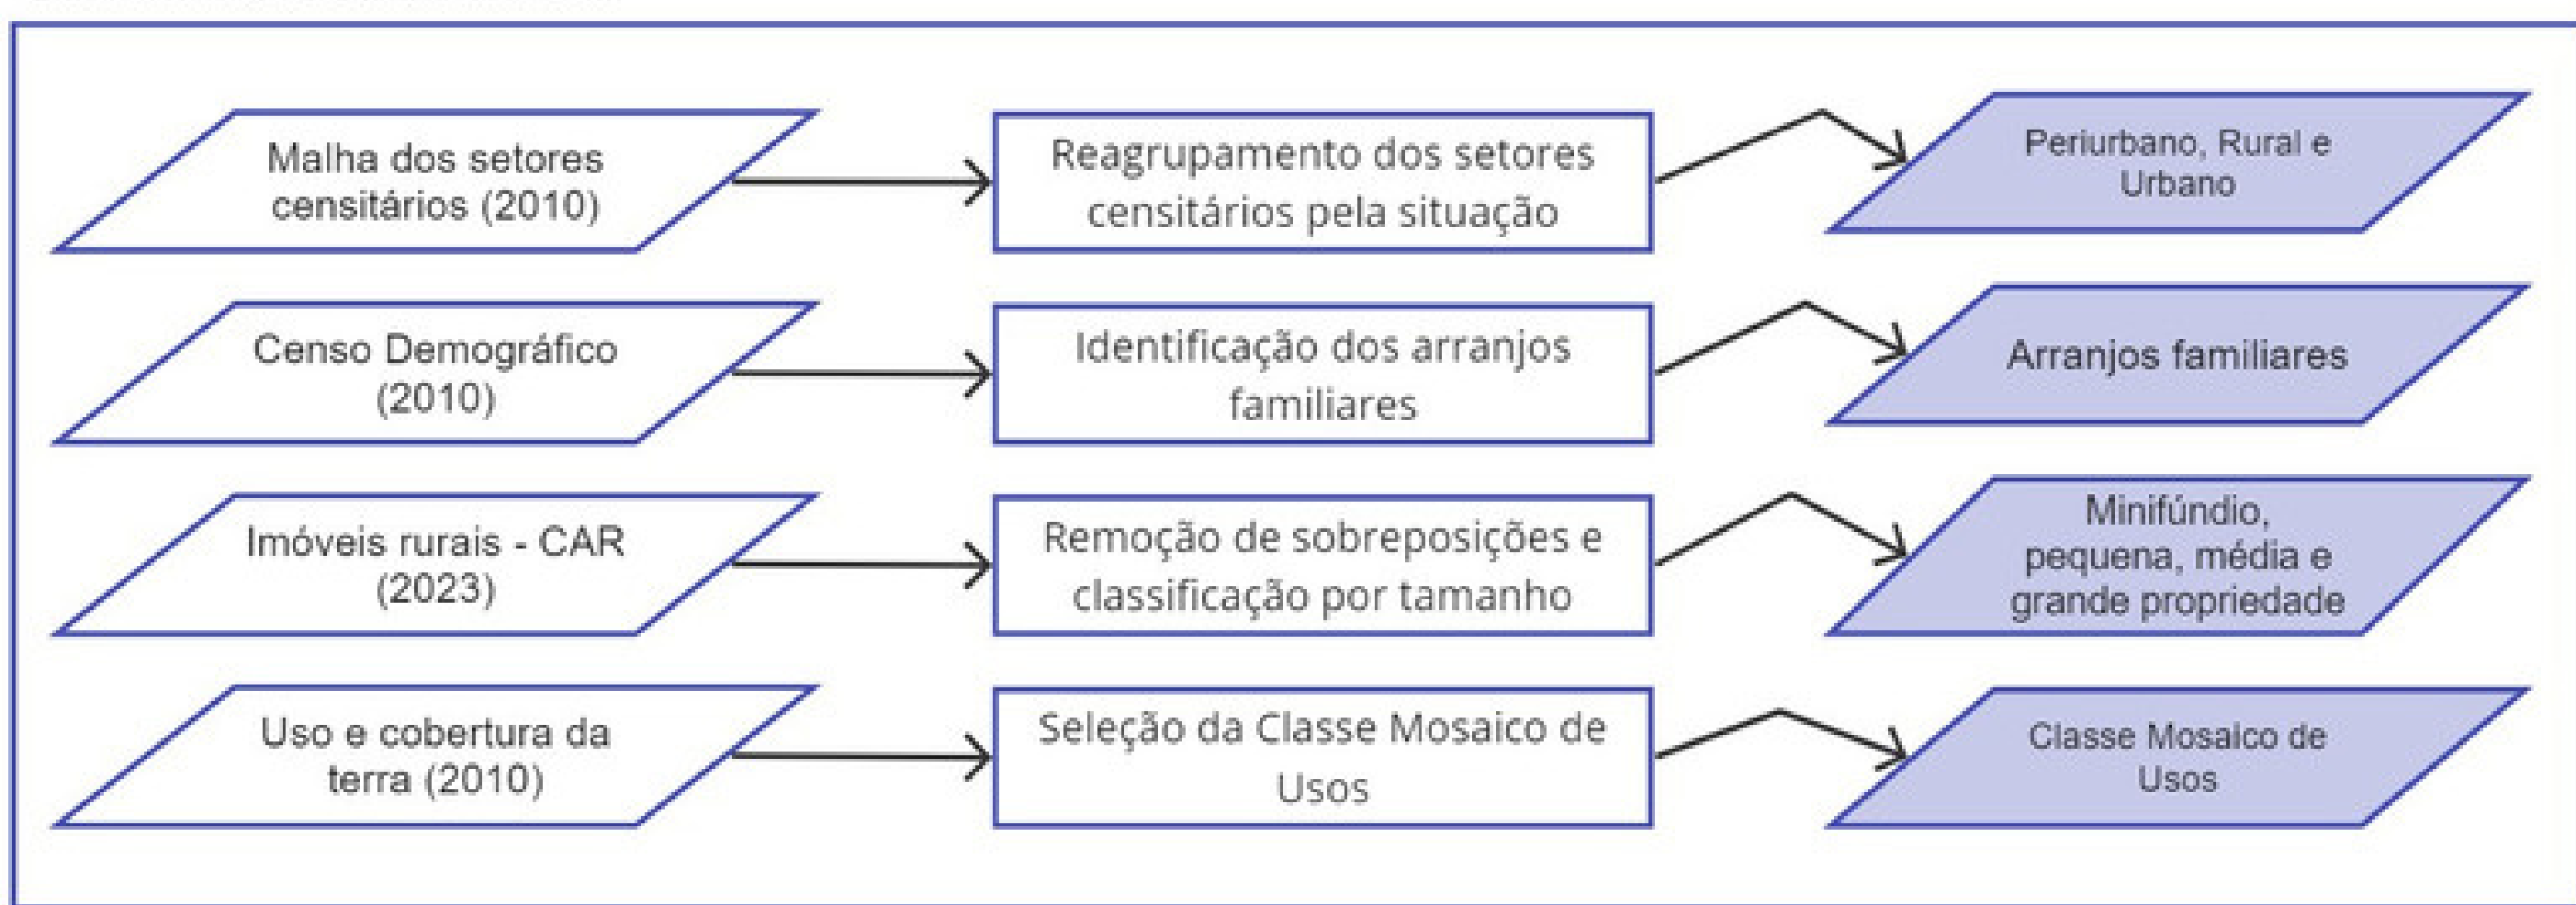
Malha dos setores censitários (2010)

Reagrupamento dos setores censitários pela situação

Periurbano, Rural e Urbano

Censo Demográfico (2010)

Identificação dos arranjos familiares

Arranjos familiares

Imóveis rurais - CAR (2023)

Remoção de sobreposições e classificação por tamanho

Minifúndio, pequena, média e grande propriedade

Uso e cobertura da terra (2010)

Seleção da Classe Mosaico de Usos

Classe Mosaico de Usos